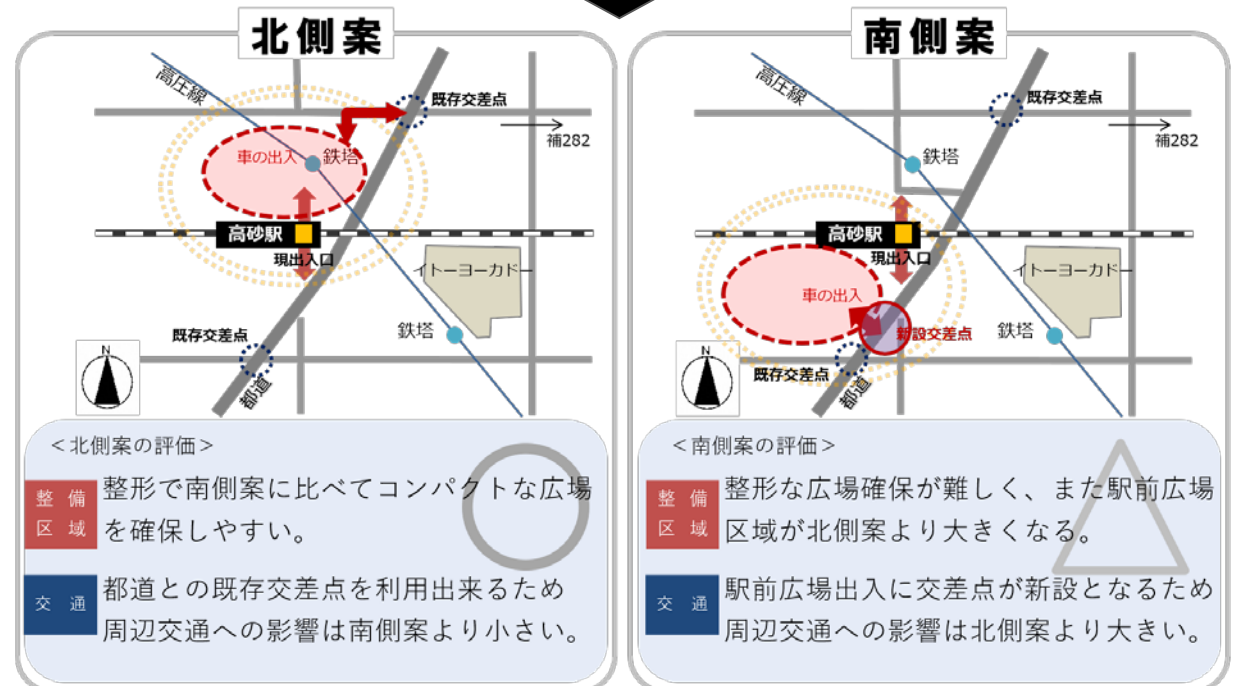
北側案

高圧線
既存交差点
補282
車の出入
鉄塔
高砂駅
現出入口
イトーヨーカドー
鉄塔
既存交差点
N
都道

＜北側案の評価＞
整備区域
整形で南側案に比べてコンパクトな広場を確保しやすい。
交通
都道との既存交差点を利用出来るため周辺交通への影響は南側案より小さい。

南側案

高圧線
既存交差点
補282
鉄塔
高砂駅
現出入口
イトーヨーカドー
車の出入
新設交差点
鉄塔
N
既存交差点
都道

＜南側案の評価＞
整備区域
整形な広場確保が難しく、また駅前広場区域が北側案より大きくなる。
交通
駅前広場出入に交差点が新設となるため周辺交通への影響は北側案より大きい。